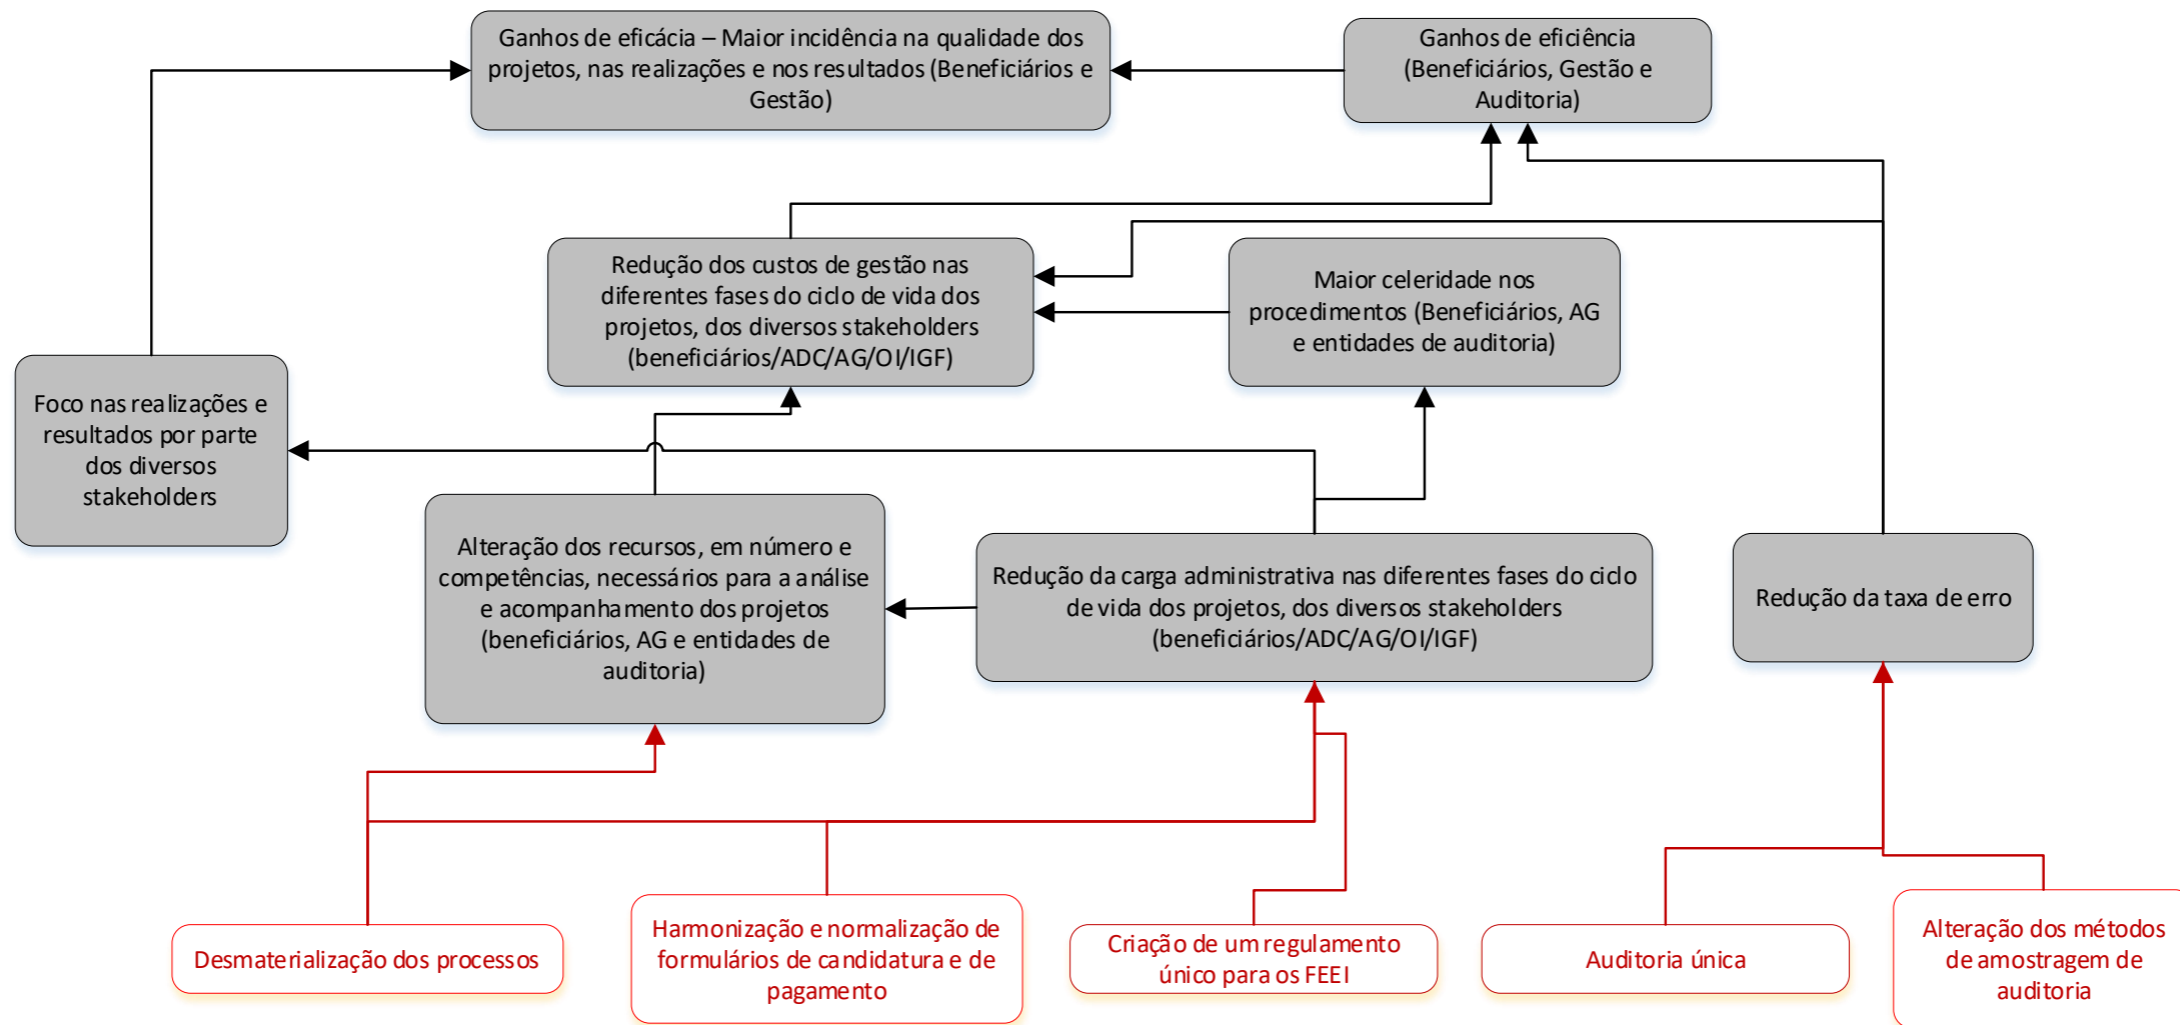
Ganhos de eficácia – Maior incidência na qualidade dos projetos, nas realizações e nos resultados (Beneficiários e Gestão)

Ganhos de eficiência (Beneficiários, Gestão e Auditoria)

Redução dos custos de gestão nas diferentes fases do ciclo de vida dos projetos, dos diversos stakeholders (beneficiários/ADC/AG/OI/IGF)

Maior celeridade nos procedimentos (Beneficiários, AG e entidades de auditoria)

Foco nas realizações e resultados por parte dos diversos stakeholders

Alteração dos recursos, em número e competências, necessários para a análise e acompanhamento dos projetos (beneficiários, AG e entidades de auditoria)

Redução da carga administrativa nas diferentes fases do ciclo de vida dos projetos, dos diversos stakeholders (beneficiários/ADC/AG/OI/IGF)

Redução da taxa de erro

Desmaterialização dos processos

Harmonização e normalização de formulários de candidatura e de pagamento

Criação de um regulamento único para os FEEI

Auditoria única

Alteração dos métodos de amostragem de auditoria